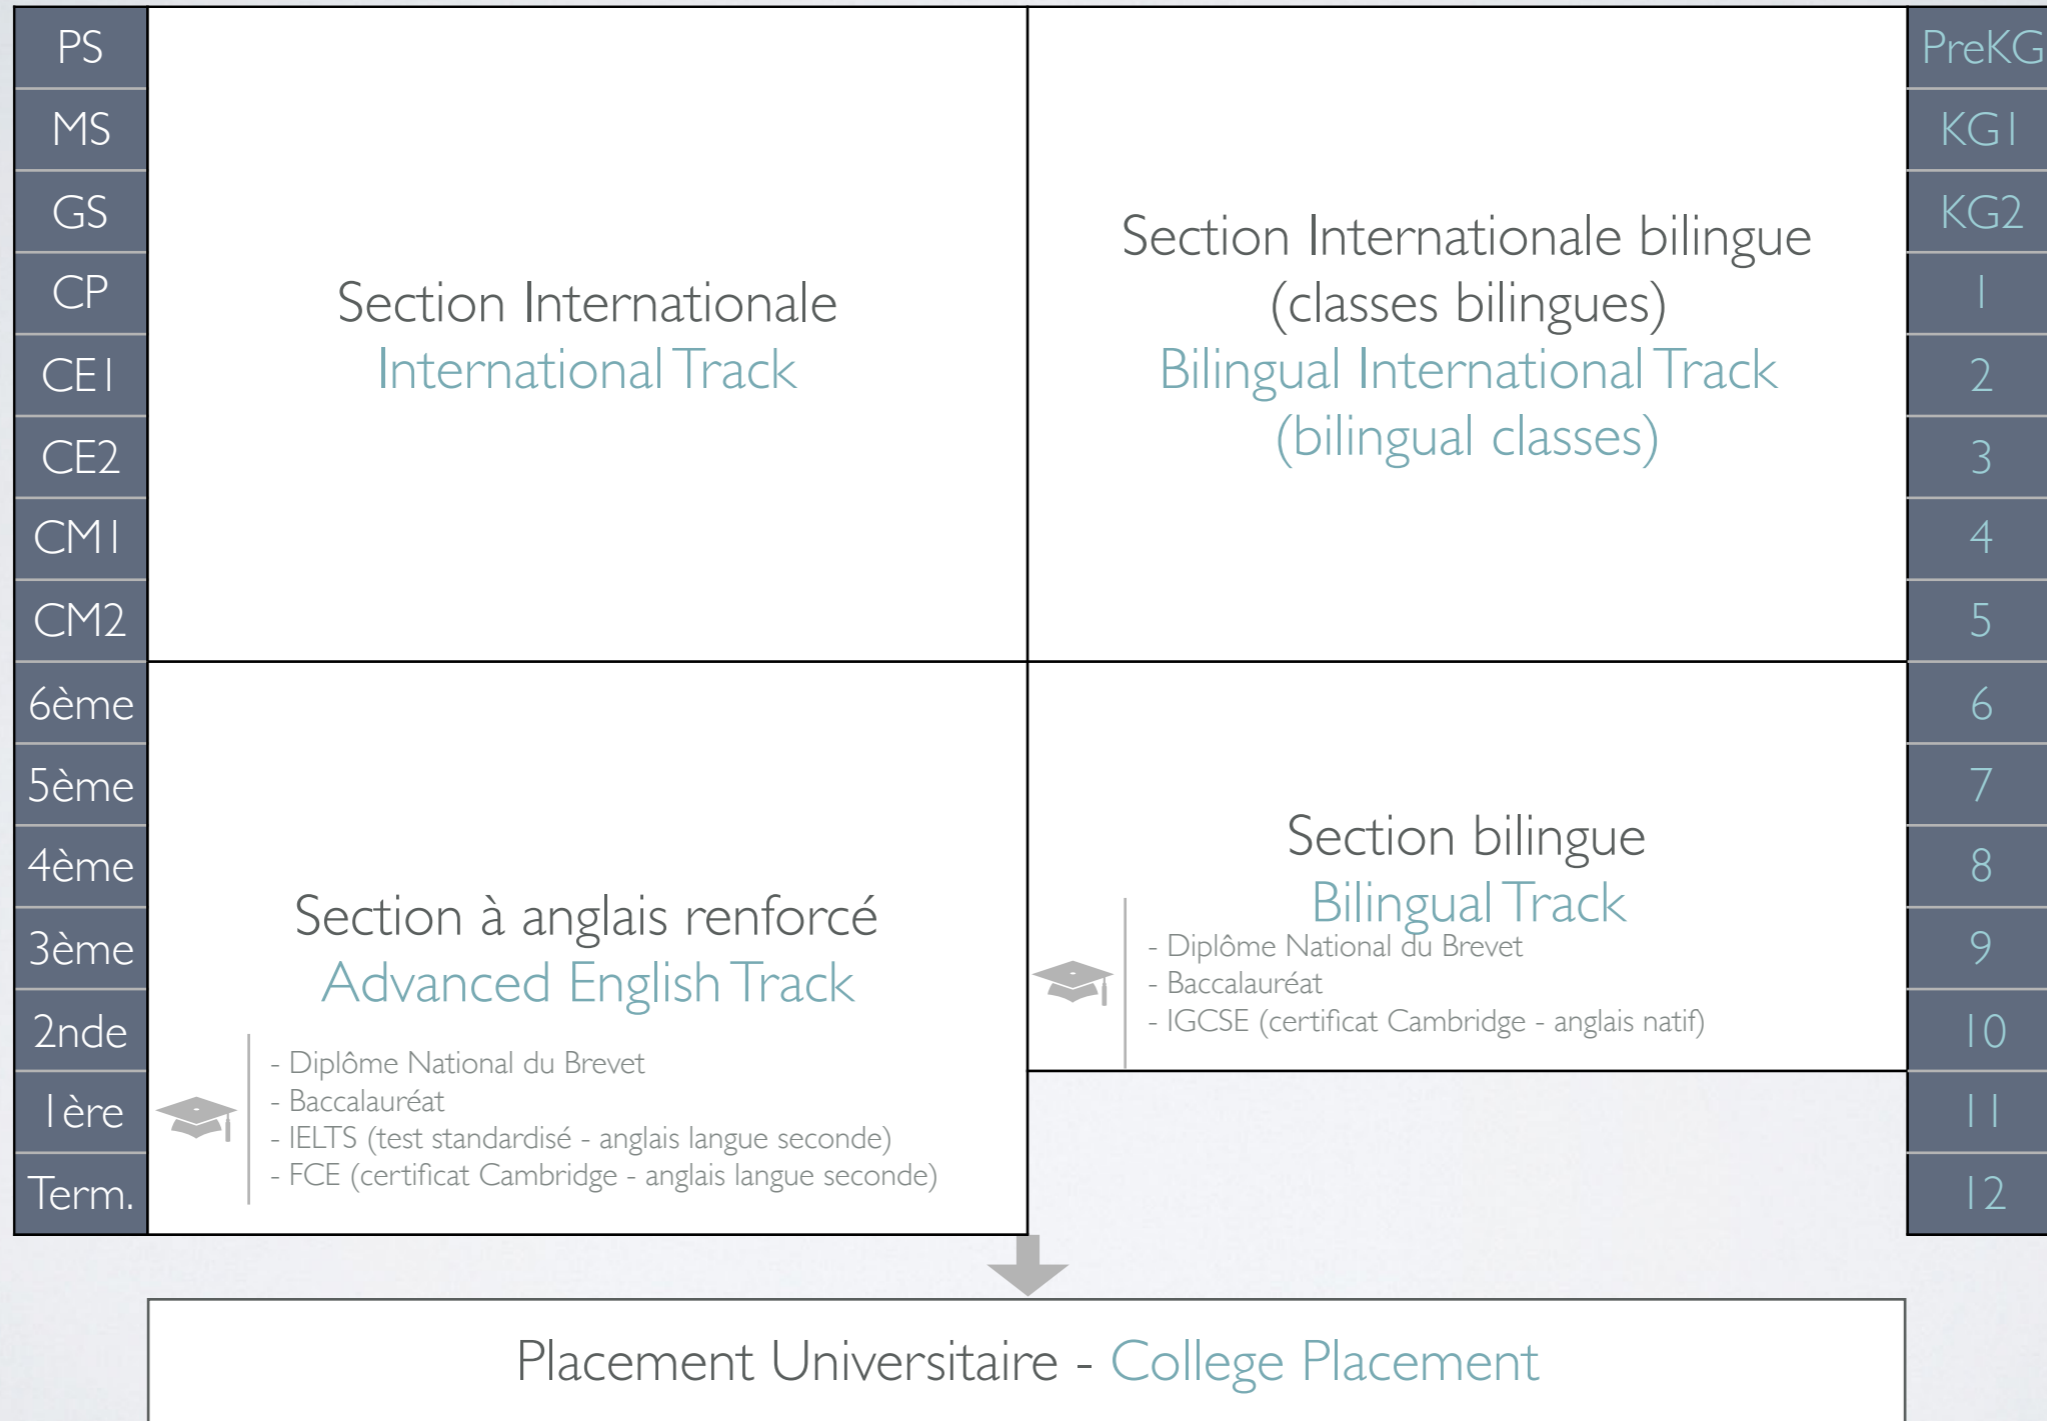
PS
MS
GS
CP
CE1
CE2
CM1
CM2
6ème
5ème
4ème
3ème
2nde
1ère
Term.

Section Internationale
International Track

Section Internationale bilingue
(classes bilingues)
Bilingual International Track
(bilingual classes)

Section à anglais renforcé
Advanced English Track

- Diplôme National du Brevet
- Baccalauréat
- IELTS (test standardisé - anglais langue seconde)
- FCE (certificat Cambridge - anglais langue seconde)

Section bilingue
Bilingual Track

- Diplôme National du Brevet
- Baccalauréat
- IGCSE (certificat Cambridge - anglais natif)

PreKG
KG1
KG2
1
2
3
4
5
6
7
8
9
10
11
12

Placement Universitaire - College Placement